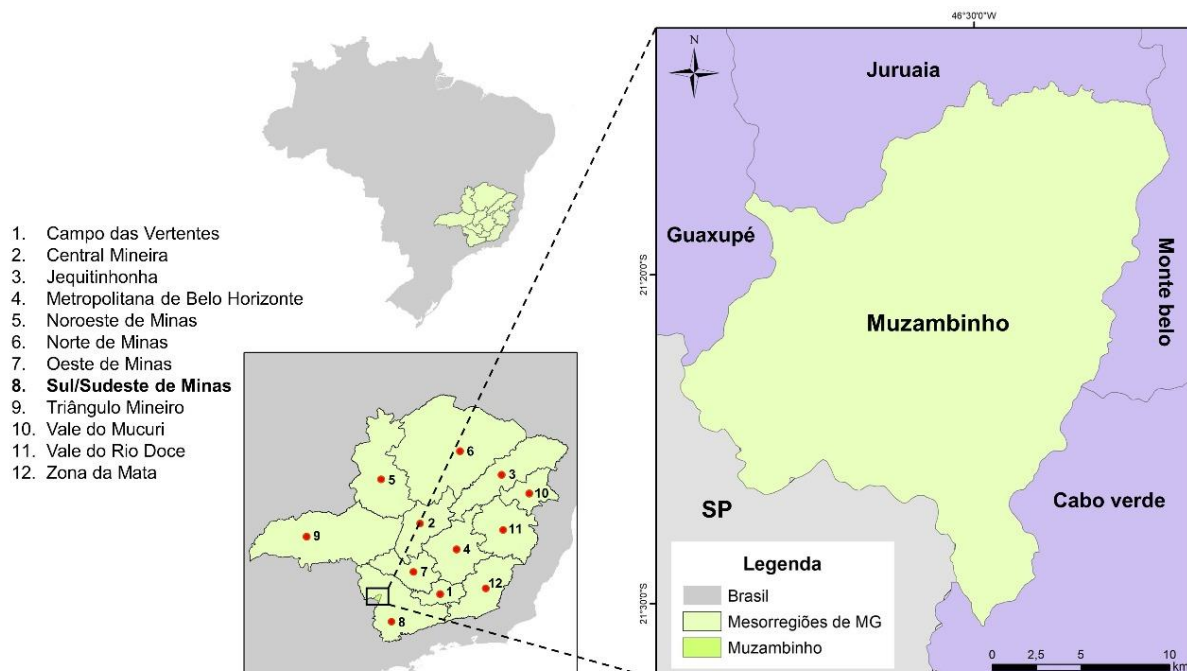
1. Campo das Vertentes
2. Central Mineira
3. Jequitinhonha
4. Metropolitana de Belo Horizonte
5. Noroeste de Minas
6. Norte de Minas
7. Oeste de Minas
8. **Sul/Sudeste de Minas**
9. Triângulo Mineiro
10. Vale do Mucuri
11. Vale do Rio Doce
12. Zona da Mata

6
5
3
10
2
9
11
4
7
12
1
8

46°30'0"W
N
Juruaia
Guaxupé
21°20'0"S
Monte belo
Muzambinho
SP
Cabo verde
21°30'0"S

Legenda
Brasil
Mesorregiões de MG
Muzambinho

0 2,5 5 10
km